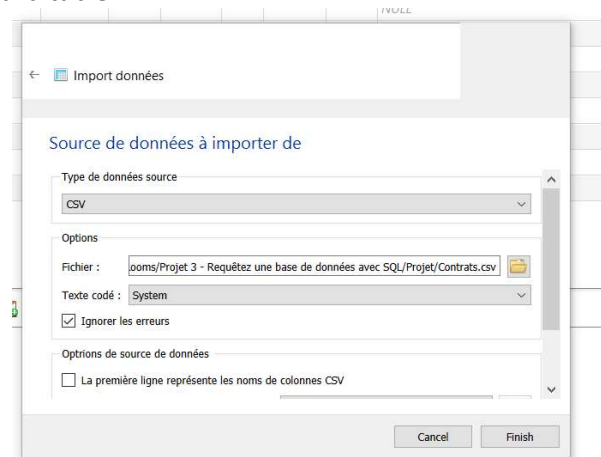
NULL

Import données

Source de données à importer de

Type de données source

CSV

Options

Fichier : ooms/Projet 3 - Requêtez une base de données avec SQL/Projet/Contrats.csv

Texte codé : System

Ignorer les erreurs

Optrions de source de données

La première ligne représente les noms de colonnes CSV

Cancel

Finish